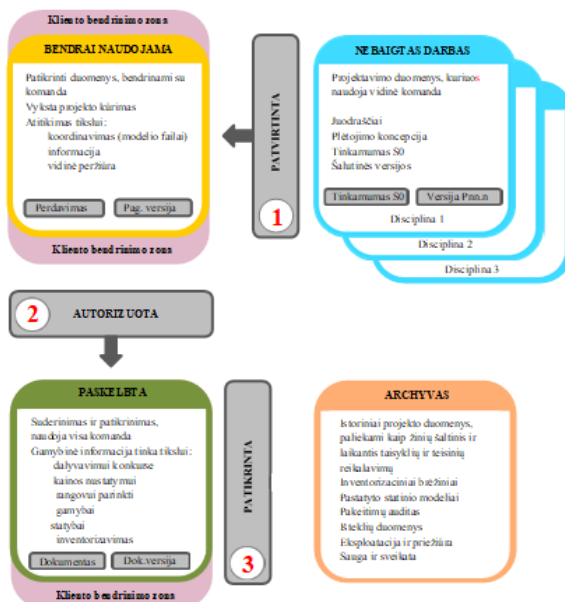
Kliento bendrinimo zona

BENDRAI NAUDOJAMA

Patikrinti duomenys, bendrinami su komanda
Vyksta projekto kūrimas
Atitikimas tikslui:
koordinavimas (modelio failai)
informacija
vidinė peržiūra

Perdavimas
Pag. versija

Kliento bendrinimo zona

PATVIRTINTA

1

NEBAIGTAS DARBAS

Projektavimo duomenys, kuriuos naudoja vidinė komanda

Juodraščiai
Plėtojimo koncepcija
Tinkamumas S0
Šalutinės versijos

Tinkamumas S0
Versija Pnn.n

Disciplina 1
Disciplina 2
Disciplina 3

2
AUTORIZUOTA

PASKELBTA

Suderinimas ir patikrinimas, naudoja visa komanda
Gamybinė informacija tinka tikslui:
dalyvavimui konkurse
kainos nustatymui
rangovui parinkti
gamybai
statybai
inventorizavimas

Dokumentas
Dok.versija

Kliento bendrinimo zona

PATIKRINTA

3

ARCHYVAS

Istoriniai projekto duomenys, paliekami kaip žinių šaltinis ir laikantis taisyklių ir teisinių reikalavimų
Inventorizaciniai brėžiniai
Pastatyto statinio modeliai
Pakeitimų auditas
Išteklių duomenys
Eksploatacija ir priežiūra
Sauga ir sveikata